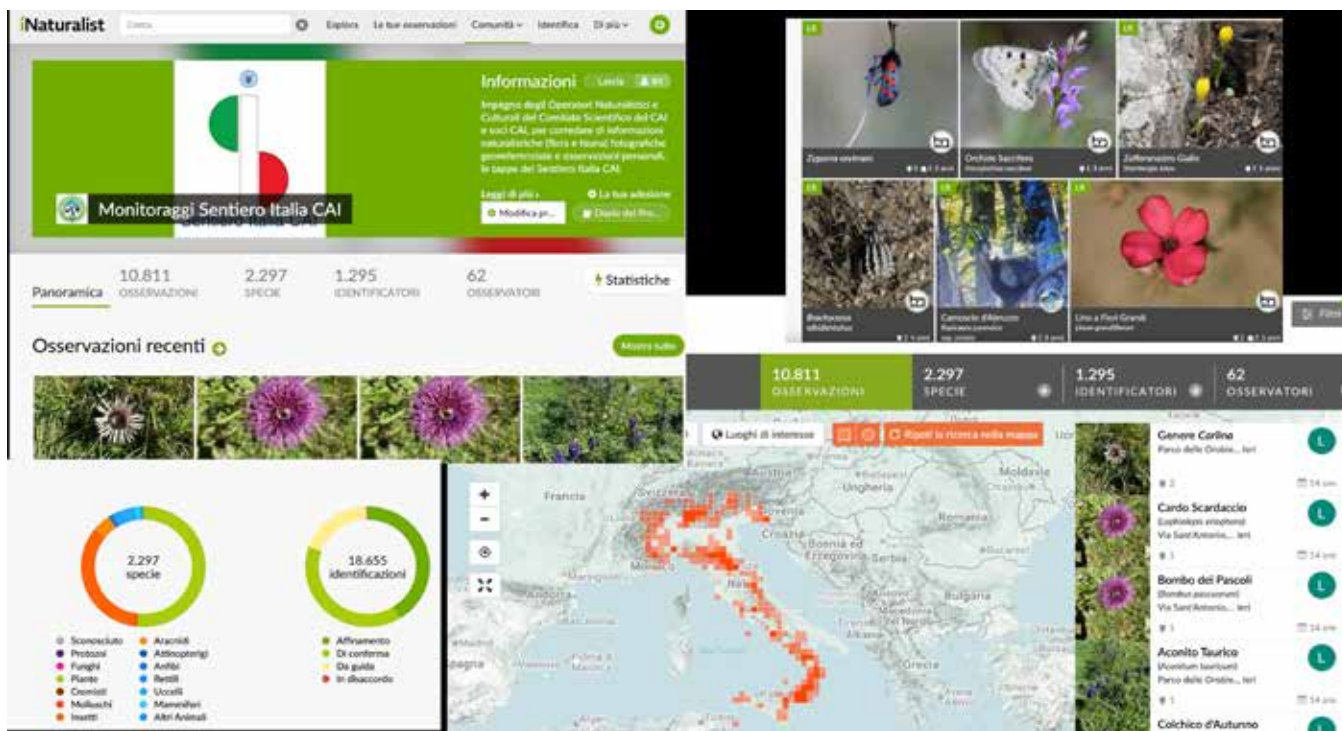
iNaturalist Cerca Esplora Le tue osservazioni Comunità Identifica Di più

Informazioni Lascia

Impegno degli Operatori Naturalistici e Culturali del Comitato Scientifico del CAI e soci CAI per corredare di informazioni naturalistiche (flora e fauna) fotografiche georeferenziate e osservazioni personali, le tappe del Sentiero Italia CAI.

Leggi di più La tua adesione

Modifica pr... Diario del Pro...

Monitoraggi Sentiero Italia CAI

Panoramica 10.811 OSSERVAZIONI 2.297 SPECIE 1.295 IDENTIFICATORI 62 OSSERVATORI Statistiche

Osservazioni recenti Mostra tutto

Zygaena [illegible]

Orchide Sacchetta

Zafferanastro Giallo

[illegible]

Camoscio d'Abruzzo

Lino a Fiori Grandi

10.811 OSSERVAZIONI 2.297 SPECIE 1.295 IDENTIFICATORI 62 OSSERVATORI

Luoghi di interesse Ripeti la ricerca nella mappa

Francia Ungheria Moldavia Romania Croazia Serbia Bulgaria Grecia Monaco

Genere Carlina
Parco delle Orobie... ieri

Cardo Scardaccio
Via Sant'Antonio... ieri

Bombo dei Pascoli
Via Sant'Antonio... ieri

Aconito Taurico
(Aconitum tauricum)
Parco delle Orobie... ieri

Colchico d'Autunno

2.297 specie

18.655 identificazioni

Sconosciuto Aracnidi
Protozoi Attinopterigi
Funghi Anfibi
Piante Rettili
Cromisti Uccelli
Molluschi Mammiferi
Insetti Altri Animali

Affinamento
Di conferma
Da guida
In disaccordo